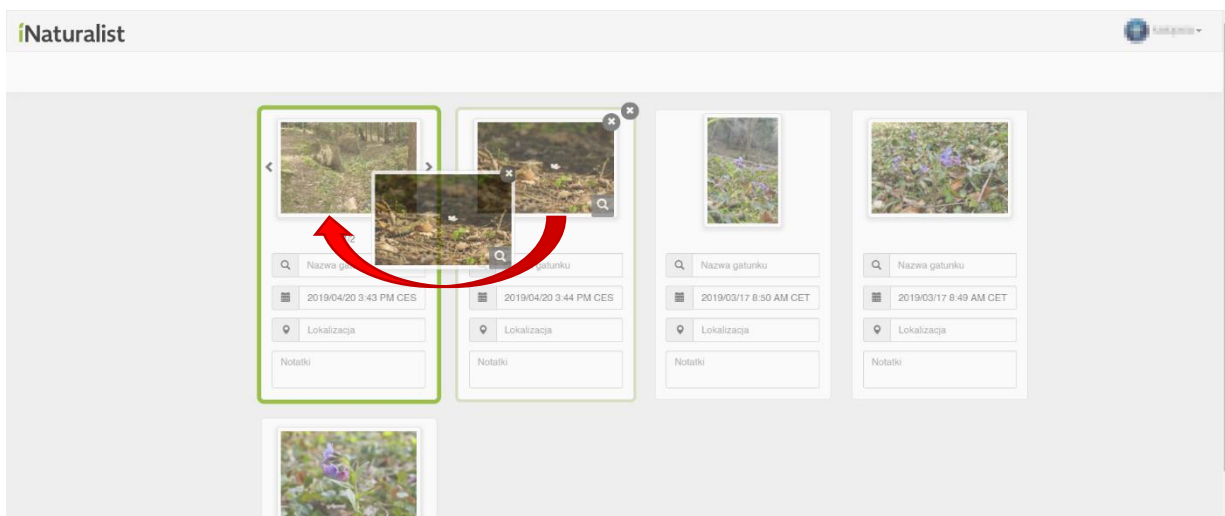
iNaturalist

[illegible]

Nazwa ga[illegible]
2019/04/20 3:43 PM CES
Lokalizacja
Notatki

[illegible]gatunku
2019/04/20 3:44 PM CES
Lokalizacja
Notatki

Nazwa gatunku
2019/03/17 8:50 AM CET
Lokalizacja
Notatki

Nazwa gatunku
2019/03/17 8:49 AM CET
Lokalizacja
Notatki